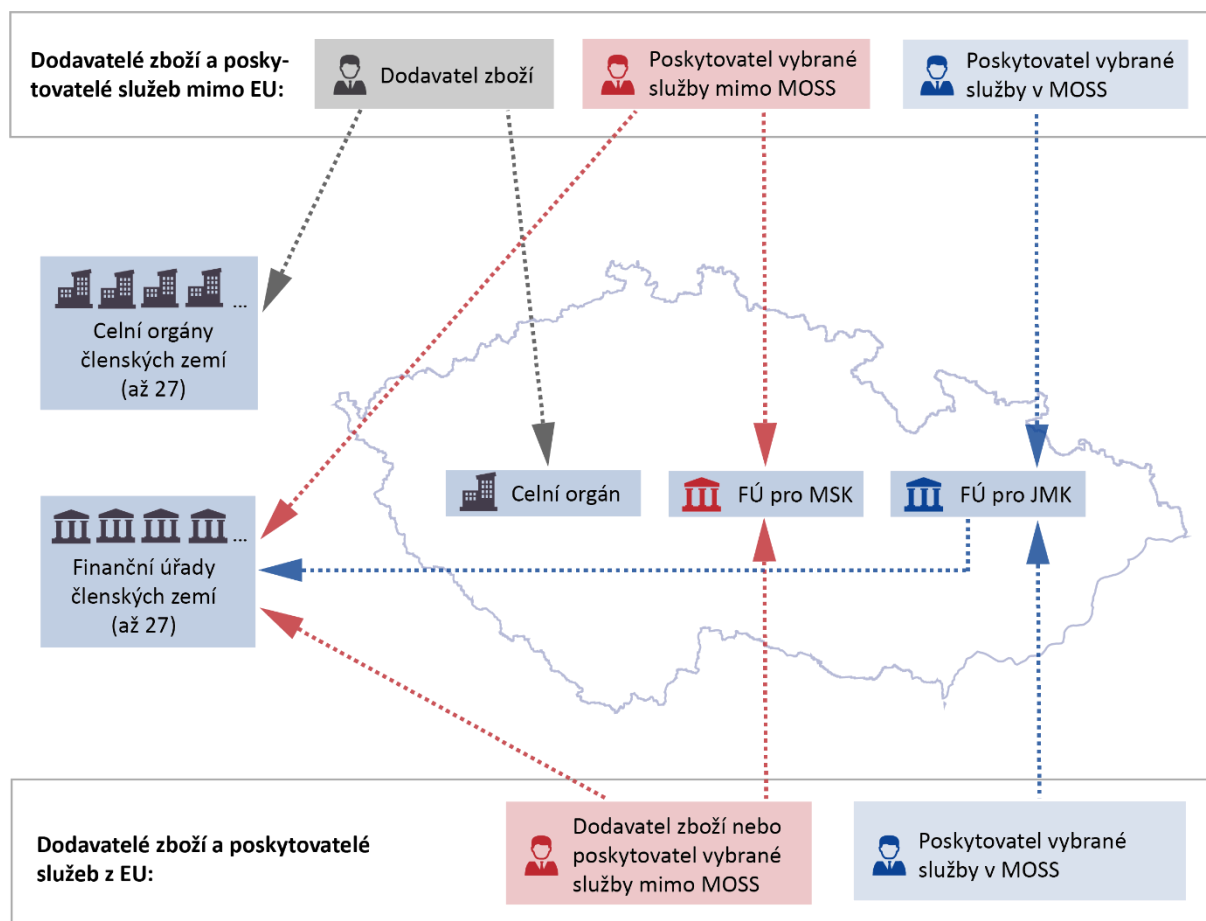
Dodavatelé zboží a poskytovatelé služeb mimo EU:

Dodavatel zboží

Poskytovatel vybrané služby mimo MOSS

Poskytovatel vybrané služby v MOSS

...
Celní orgány členských zemí (až 27)

...
Finanční úřady členských zemí (až 27)

Celní orgán

FÚ pro MSK

FÚ pro JMK

Dodavatelé zboží a poskytovatelé služeb z EU:

Dodavatel zboží nebo poskytovatel vybrané služby mimo MOSS

Poskytovatel vybrané služby v MOSS